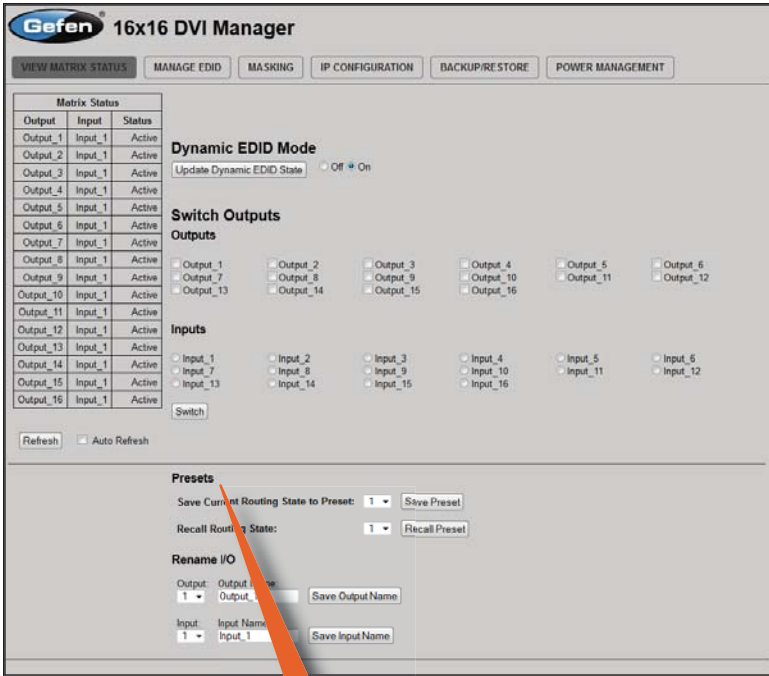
Gefen® 16x16 DVI Manager

VIEW MATRIX STATUS | MANAGE EDID | MASKING | IP CONFIGURATION | BACKUP/RESTORE | POWER MANAGEMENT

| Matrix Status | | |
|---|---|---|
| Output | Input | Status |
| Output_1 | Input_1 | Active |
| Output_2 | Input_1 | Active |
| Output_3 | Input_1 | Active |
| Output_4 | Input_1 | Active |
| Output_5 | Input_1 | Active |
| Output_6 | Input_1 | Active |
| Output_7 | Input_1 | Active |
| Output_8 | Input_1 | Active |
| Output_9 | Input_1 | Active |
| Output_10 | Input_1 | Active |
| Output_11 | Input_1 | Active |
| Output_12 | Input_1 | Active |
| Output_13 | Input_1 | Active |
| Output_14 | Input_1 | Active |
| Output_15 | Input_1 | Active |
| Output_16 | Input_1 | Active |

Refresh  Auto Refresh

Dynamic EDID Mode

Update Dynamic EDID State  Off  On

Switch Outputs

Outputs

Output_1 Output_2 Output_3 Output_4 Output_5 Output_6
Output_7 Output_8 Output_9 Output_10 Output_11 Output_12
Output_13 Output_14 Output_15 Output_16

Inputs

Input_1 Input_2 Input_3 Input_4 Input_5 Input_6
Input_7 Input_8 Input_9 Input_10 Input_11 Input_12
Input_13 Input_14 Input_15 Input_16

Switch

Presets

Save Current Routing State to Preset: 1 Save Preset

Recall Routing State: 1 Recall Preset

Rename I/O

Output: Output Name:
1 Output_1 Save Output Name

Input: Input Name:
1 Input_1 Save Input Name